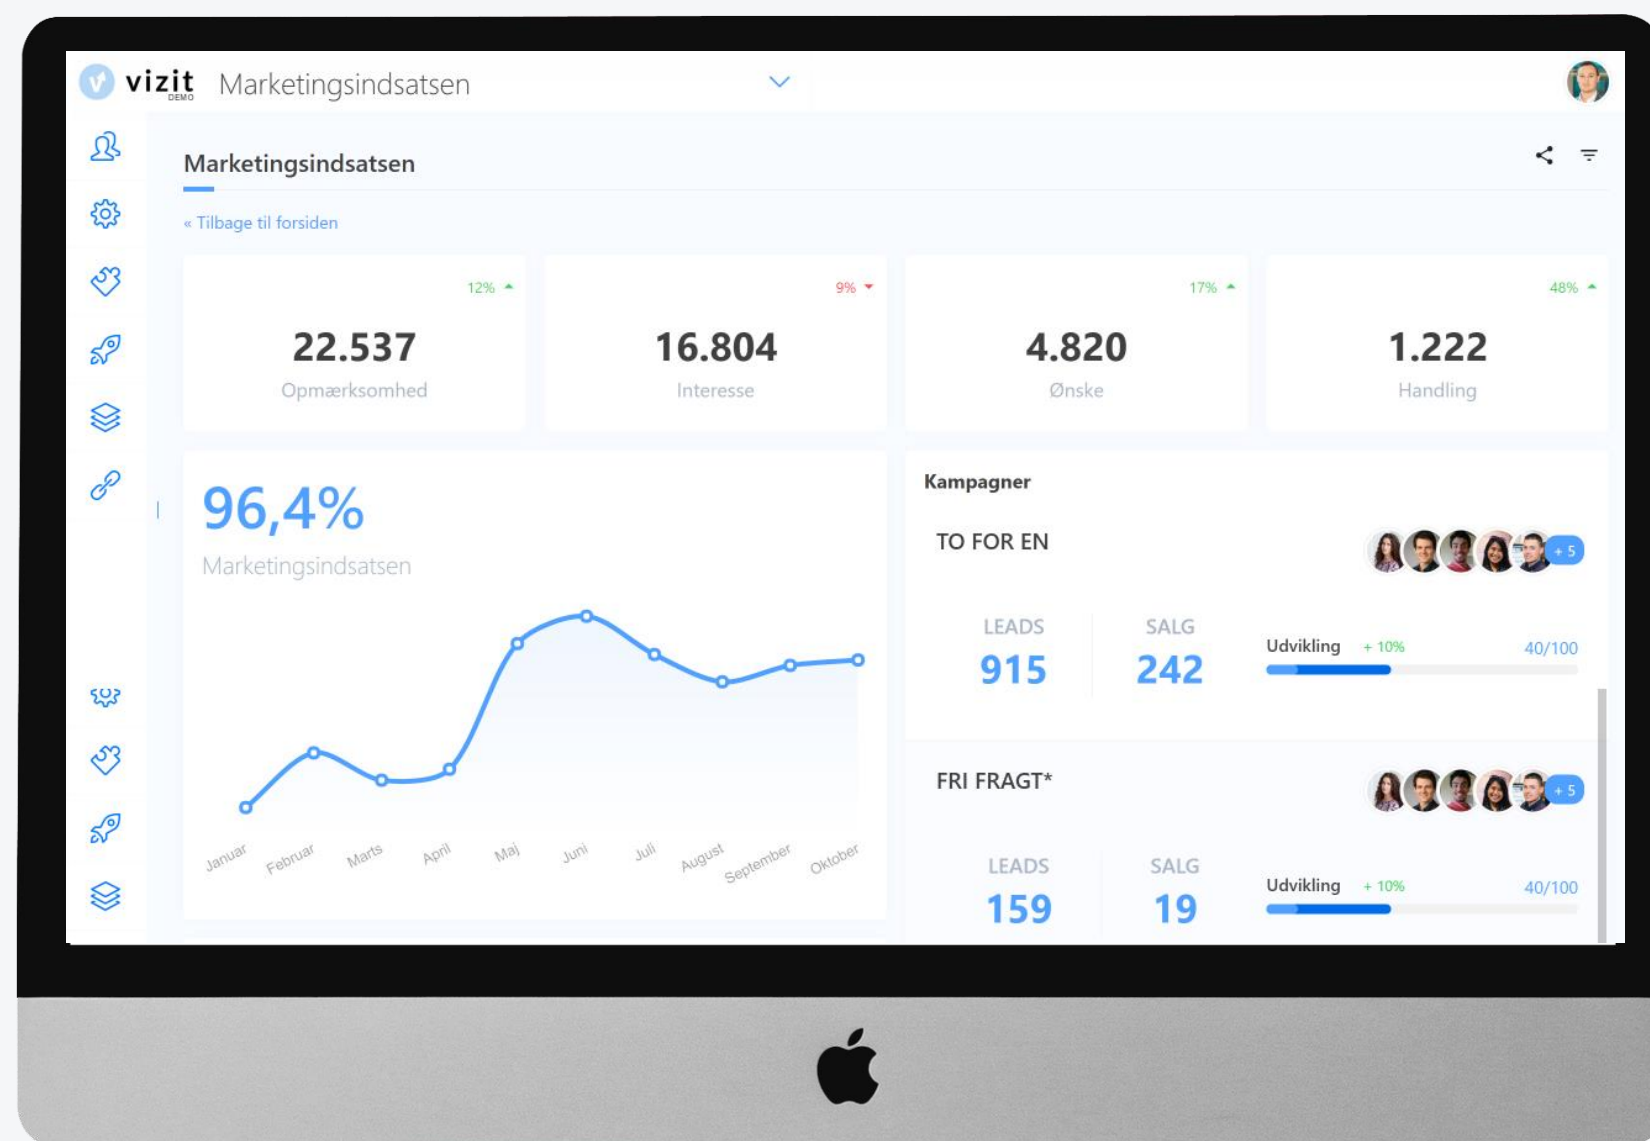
vizit DEMO Marketingsindsatsen

Marketingsindsatsen

« Tilbage til forsiden

12%
22.537
Opmærksomhed

9%
16.804
Interesse

17%
4.820
Ønske

48%
1.222
Handling

96,4%
Marketingsindsatsen

Januar Februar Marts April Maj Juni Juli August September Oktober

Kampagner

TO FOR EN
+5
LEADS
915
SALG
242
Udvikling + 10% 40/100

FRI FRAGT*
+5
LEADS
159
SALG
19
Udvikling + 10% 40/100